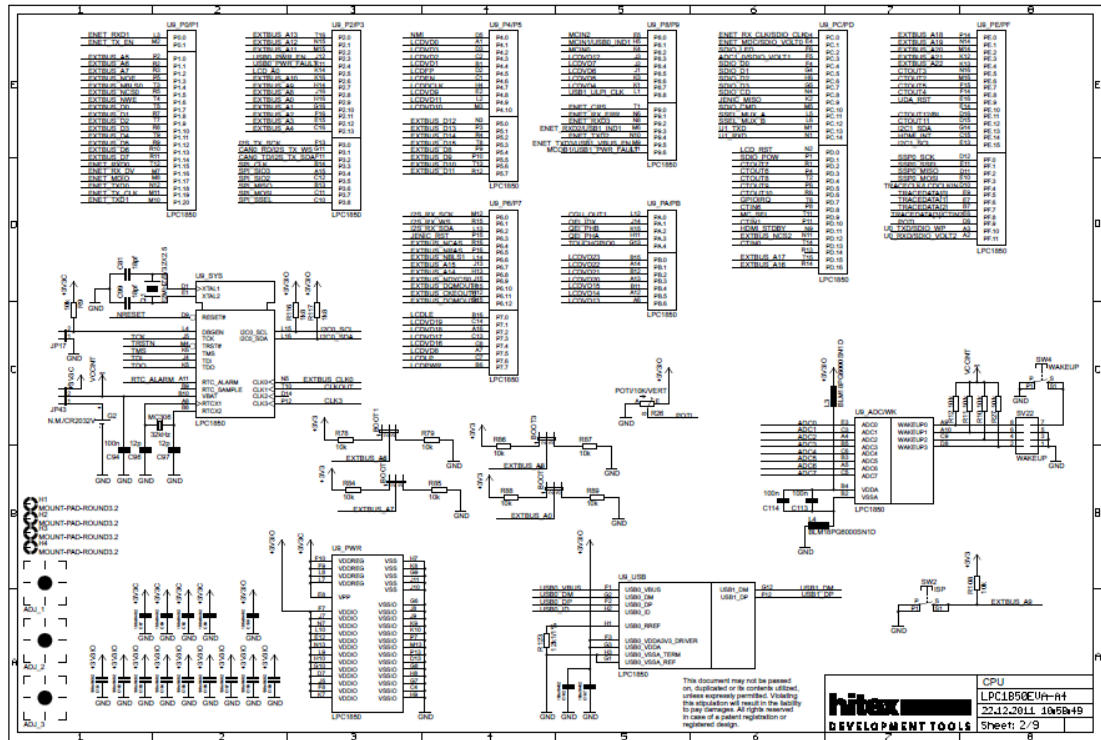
1 2 3 4 5 6 7 8

U9_P0/P1
ENET_RXD1 P0.0
ENET_TX_EN P0.1
EXTBUS_A5 P1.0
EXTBUS_A6 P1.1
EXTBUS_A7 P1.2
EXTBUS_NOE P1.3
EXTBUS_NBLS0 P1.4
EXTBUS_NCS0 P1.5
EXTBUS_NWE P1.6
EXTBUS_D0 P1.7
EXTBUS_D1 P1.8
EXTBUS_D2 P1.9
EXTBUS_D3 P1.10
EXTBUS_D4 P1.11
EXTBUS_D5 P1.12
EXTBUS_D6 P1.13
EXTBUS_D7 P1.14
ENET_RXD0 P1.15
ENET_RX_DV P1.16
ENET_MDIO P1.17
ENET_TXD0 P1.18
ENET_TX_CLK P1.19
ENET_TXD1 P1.20
LPC1850

U9_P2/P3
EXTBUS_A13 P2.0
EXTBUS_A12 P2.1
EXTBUS_A11 P2.2
USB0_PWR_EN P2.3
USB0_PWR_FAULT P2.4
LCD_A0 P2.5
EXTBUS_A10 P2.6
EXTBUS_A9 P2.7
EXTBUS_A8 P2.8
EXTBUS_A0 P2.9
EXTBUS_A1 P2.10
EXTBUS_A2 P2.11
EXTBUS_A3 P2.12
EXTBUS_A4 P2.13
I2S_TX_SCK P3.0
CAN0_RD/I2S_TX_WS P3.1
CAN0_TD/I2S_TX_SDA P3.2
SPI_CLK P3.3
SPI_SIO3 P3.4
SPI_SIO2 P3.5
SPI_MISO P3.6
SPI_MOSI P3.7
SPI_SSEL P3.8
LPC1850

U9_P4/P5
NMI P4.0
LCDVD0 P4.1
LCDVD3 P4.2
LCDVD2 P4.3
LCDVD1 P4.4
LCDFP P4.5
LCDEN P4.6
LCDCLK P4.7
LCDVD9 P4.8
LCDVD11 P4.9
LCDVD10 P4.10
EXTBUS_D12 P5.0
EXTBUS_D13 P5.1
EXTBUS_D14 P5.2
EXTBUS_D15 P5.3
EXTBUS_D8 P5.4
EXTBUS_D9 P5.5
EXTBUS_D10 P5.6
EXTBUS_D11 P5.7
LPC1850

U9_P8/P9
MCIN2 P8.0
MCIN1/USB0_IND1 P8.1
MCIN0 P8.2
LCDVD12 P8.3
LCDVD7 P8.4
LCDVD6 P8.5
LCDVD5 P8.6
LCDVD4 P8.7
USB1_ULPI_CLK P8.8
ENET_CRS P9.0
ENET_RX_ER P9.1
ENET_RXD3 P9.2
ENET_RXD2/USB1_IND1 P9.3
ENET_TXD2 P9.4
ENET_TXD3/USB1_VBUS_EN P9.5
MCOB1/USB1_PWR_FAULT P9.6
LPC1850

U9_PC/PD
ENET_RX_CLK/SDIO_CLK PC.0
ENET_MDC/SDIO_VOLT0 PC.1
SDIO_LED PC.2
ADC1_0/SDIO_VOLT1 PC.3
SDIO_D0 PC.4
SDIO_D1 PC.5
SDIO_D2 PC.6
SDIO_D3 PC.7
SDIO_CD PC.8
JENIC_MISO PC.9
SDIO_CMD PC.10
SSEL_MUX_A PC.11
SSEL_MUX_B PC.12
U1_TXD PC.13
U1_RXD PC.14
LCD_RST PD.0
SDIO_POW PD.1
CTOUT7 PD.2
CTOUT6 PD.3
CTOUT8 PD.4
CTOUT9 PD.5
CTOUT10 PD.6
GPIOIRQ PD.7
CTIN6 PD.8
MC_SEL PD.9
CTIN1 PD.10
HDMI_STDBY PD.11
EXTBUS_NCS2 PD.12
CTIN0 PD.13
EXTBUS_A17 PD.15
EXTBUS_A16 PD.16
LPC1850

U9_PE/PF
EXTBUS_A18 PE.0
EXTBUS_A19 PE.1
EXTBUS_A20 PE.2
EXTBUS_A21 PE.3
EXTBUS_A22 PE.4
CTOUT3 PE.5
CTOUT2 PE.6
CTOUT5 PE.7
CTOUT4 PE.8
UDA_RST PE.9
PE.10
CTOUT12/IN PE.11
CTOUT11 PE.12
I2C1_SDA PE.13
HDMI_INT PE.14
I2C1_SCL PE.15
SSP0_SCK PF.0
SSP0_SSEL PF.1
SSP0_MISO PF.2
SSP0_MOSI PF.3
TRACECLK/LCDCLKIN PF.4
TRACEDATA[0] PF.5
TRACEDATA[1] PF.6
TRACEDATA[2] PF.7
TRACEDATA[3]/CTIN PF.8
POTI PF.9
U0_TXD/SDIO_WP PF.10
U0_RXD/SDIO_VOLT2 PF.11
LPC1850

U9_P6/P7
I2S_RX_SCK P6.0
I2S_RX_WS P6.1
I2S_RX_SDA P6.2
JENIC_RST P6.3
EXTBUS_NCAS P6.4
EXTBUS_NRAS P6.5
EXTBUS_NBLS1 P6.6
EXTBUS_A15 P6.7
EXTBUS_A14 P6.8
EXTBUS_NDYCS0 P6.9
EXTBUS_DQMOUT1 P6.10
EXTBUS_CKEOUT0 P6.11
EXTBUS_DQMOUT0 P6.12
LCDLE P7.0
LCDVD19 P7.1
LCDVD18 P7.2
LCDVD17 P7.3
LCDVD16 P7.4
LCDVD8 P7.5
LCDLP P7.6
LCDPWR P7.7
LPC1850

U9_PA/PB
CGU_OUT1 PA.0
QEI_IDX PA.1
QEI_PHB PA.2
QEI_PHA PA.3
TOUCHSIGDS PA.4
LCDVD23 PB.0
LCDVD22 PB.1
LCDVD21 PB.2
LCDVD20 PB.3
LCDVD15 PB.4
LCDVD14 PB.5
LCDVD13 PB.6
LPC1850

U9_SYS
XTAL1 XTAL2
NRESET RESET#
DBGEN TCK TRST# TMS TDI TDO
I2C0_SCL I2C0_SDA
TCK TRSTN TMS TDI TDO
RTC_ALARM RTC_ALARM RTC_SAMPLE VBAT RTCX1 RTCX2
CLK0 CLK1 CLK2 CLK3
EXTBUS_CLK0 CLKOUT CLK3
JP17 JP43 N.M./CR2032V
Q2 MC306 32kHz
100n 12p 12p C94 C95 C97
GND +3V3 VDCIN VDCRT
LPC1850

R78 10k R79 10k R86 10k R87 10k R84 10k R85 10k R88 10k R89 10k
BOOT1 BOOT2 BOOT3 BOOT0
EXTBUS_A6 EXTBUS_A7 EXTBUS_A8 EXTBUS_A0
POTI 10k/VERT R26 POTI
+3V3 GND

U9_ADC/WK
ADC0 ADC1 ADC2 ADC3 ADC4 ADC5 ADC6 ADC7
VDDA VSSA
WAKEUP0 WAKEUP1 WAKEUP2 WAKEUP3
SW4 WAKEUP SV22 WAKEUP
BLM18PG600SN1D
100n 100n C114 C113
LPC1850

H1 MOUNT-PAD-ROUND3.2
H2 MOUNT-PAD-ROUND3.2
H3 MOUNT-PAD-ROUND3.2
H4 MOUNT-PAD-ROUND3.2
ADJ_1 ADJ_2 ADJ_3

U9_PWR
VDDREG VDDREG VDDREG VDDREG VPP VDDIO VDDIO VDDIO VDDIO VDDIO VDDIO VDDIO VDDIO VDDIO VDDIO
VSS VSS VSS VSS VSS VSSIO VSSIO VSSIO VSSIO VSSIO VSSIO VSSIO VSSIO
LPC1850
GND +3V3

U9_USB
USB0_VBUS USB0_VBUS
USB0_DM USB0_DM
USB0_DP USB0_DP
USB0_ID USB0_ID
USB0_RREF
USB0_VDDA3V3_DRIVER
USB0_VDDA
USB0_VSSA_TERM
USB0_VSSA_REF
USB1_DM USB1_DP
USB1_DM USB1_DP
LPC1850

SW2 ISP EXTBUS_A9

This document may not be passed on, duplicated or its contents utilized, unless expressly permitted. Violating this stipulation will result in the liability to pay damages. All rights reserved in case of a patent registration or registered design.

hitex DEVELOPMENT TOOLS
CPU
LPC1850EVA-A4
22.12.2011 10:58:49
Sheet: 2/9